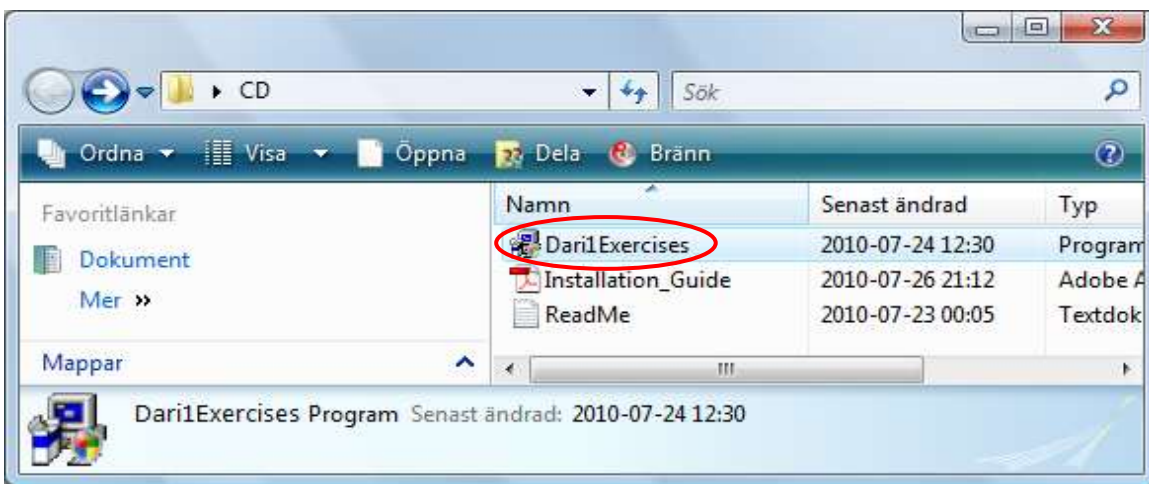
CD

Sök

Ordna Visa Öppna Dela Bränn

Favoritlänkar

Dokument

Mer »

Mappar

| Namn | Senast ändrad | Typ |
|---|---|---|
| Dari1Exercises | 2010-07-24 12:30 | Program |
| Installation_Guide | 2010-07-26 21:12 | Adobe A |
| ReadMe | 2010-07-23 00:05 | Textdok |

Dari1Exercises Program Senast ändrad: 2010-07-24 12:30